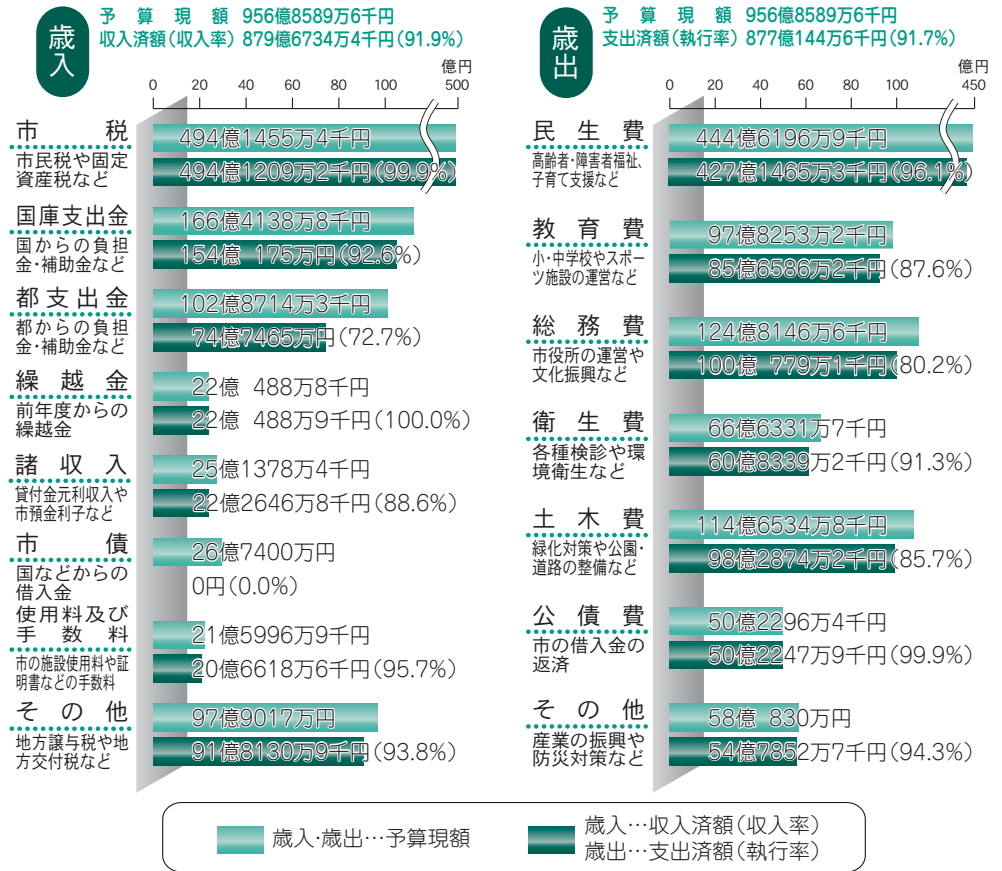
歳入

予 算 現 額 956億8589万6千円
収入済額（収入率） 879億6734万4千円（91.9%）

億円
0 20 40 60 80 100 500

市 税
市民税や固定資産税など
494億1455万4千円
494億1209万2千円（99.9%）

国庫支出金
国からの負担金・補助金など
166億4138万8千円
154億 175万円（92.6%）

都支出金
都からの負担金・補助金など
102億8714万3千円
74億7465万円（72.7%）

繰 越 金
前年度からの繰越金
22億 488万8千円
22億 488万9千円（100.0%）

諸 収 入
貸付金元利収入や市預金利子など
25億1378万4千円
22億2646万8千円（88.6%）

市 債
国などからの借入金
26億7400万円
0円（0.0%）

使用料及び手数料
市の施設使用料や証明書などの手数料
21億5996万9千円
20億6618万6千円（95.7%）

その他
地方譲与税や地方交付税など
97億9017万円
91億8130万9千円（93.8%）

歳出

予 算 現 額 956億8589万6千円
支出済額（執行率） 877億144万6千円（91.7%）

億円
0 20 40 60 80 100 450

民 生 費
高齢者・障害者福祉、子育て支援など
444億6196万9千円
427億1465万3千円（96.1%）

教 育 費
小・中学校やスポーツ施設の運営など
97億8253万2千円
85億6586万2千円（87.6%）

総 務 費
市役所の運営や文化振興など
124億8146万6千円
100億 779万1千円（80.2%）

衛 生 費
各種検診や環境衛生など
66億6331万7千円
60億8339万2千円（91.3%）

土 木 費
緑化対策や公園・道路の整備など
114億6534万8千円
98億2874万2千円（85.7%）

公 債 費
市の借入金の返済
50億2296万4千円
50億2247万9千円（99.9%）

その他
産業の振興や防災対策など
58億 830万円
54億7852万7千円（94.3%）

歳入・歳出…予算現額
歳入…収入済額（収入率）
歳出…支出済額（執行率）